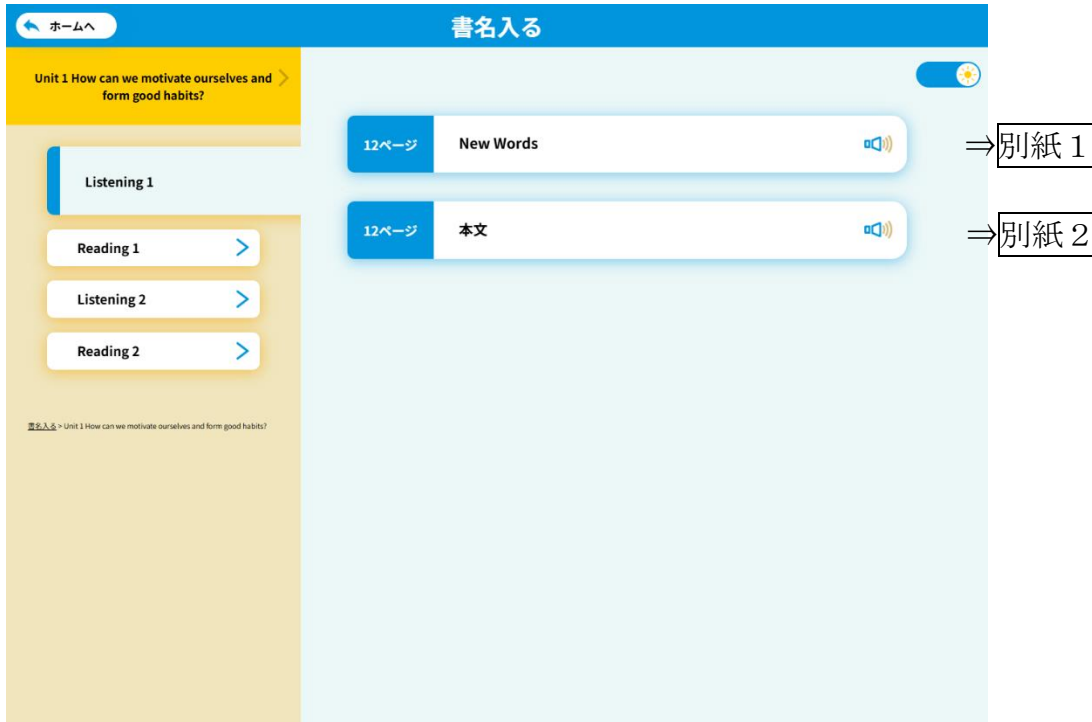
ホームへ

書名入る

Unit 1 How can we motivate ourselves and form good habits?

Listening 1

Reading 1

Listening 2

Reading 2

書名入る > Unit 1 How can we motivate ourselves and form good habits?

12ページ New Words

12ページ 本文

⇒別紙１

⇒別紙２